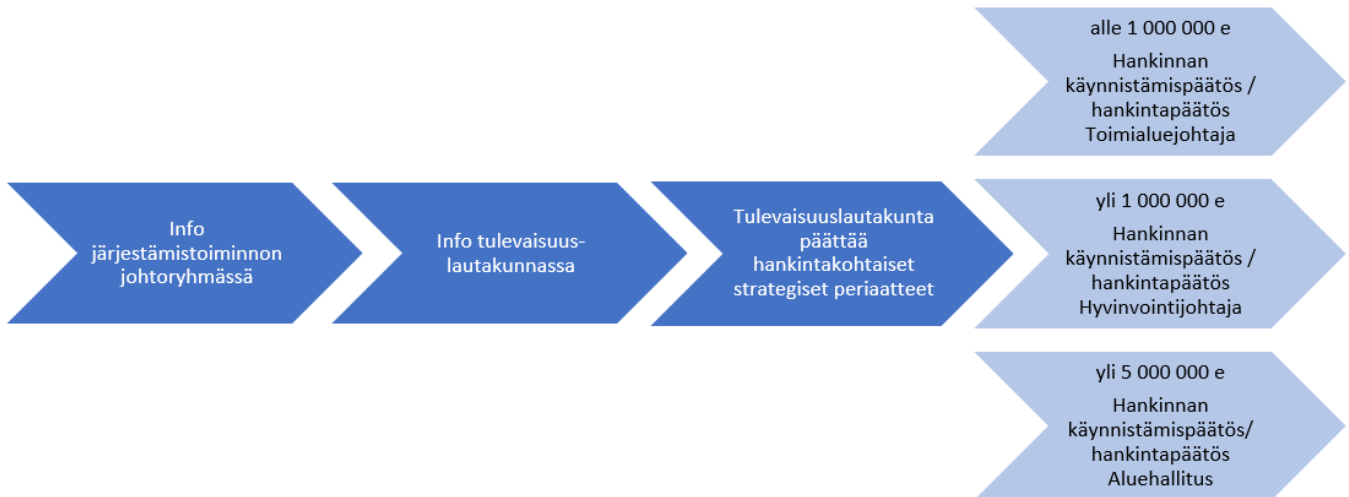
Info järjestämistoiminnon johtoryhmässä

Info tulevaisuuslautakunnassa

Tulevaisuuslautakunta päättää hankintakohtaiset strategiset periaatteet

alle 1 000 000 e
Hankinnan käynnistämispäätös / hankintapäätös
Toimialuejohtaja

yli 1 000 000 e
Hankinnan käynnistämispäätös / hankintapäätös
Hyvinvointijohtaja

yli 5 000 000 e
Hankinnan käynnistämispäätös/ hankintapäätös
Aluehallitus